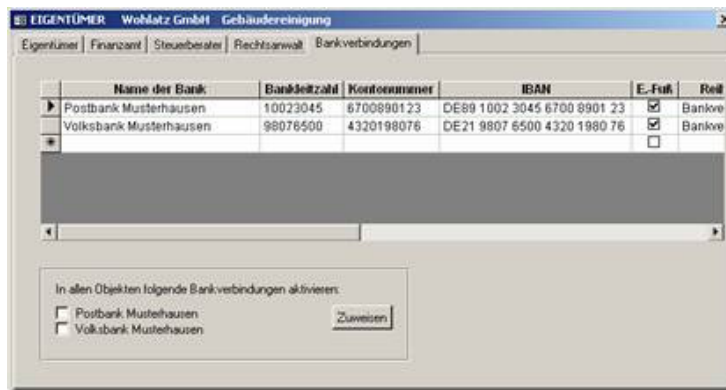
EIGENTÜMER Wohlatz GmbH Gebäudereinigung

Eigentümer | Finanzamt | Steuerberater | Rechtsanwalt | Bankverbindungen

| Name der Bank | Bankleitzahl | Kontonummer | IBAN | E.-Fuß | Rei |
|---|---|---|---|---|---|
| Postbank Musterhausen | 10023045 | 6700890123 | DE89 1002 3045 6700 8901 23 | ☑ | Bankve |
| Volksbank Musterhausen | 98076500 | 4320198076 | DE21 9807 6500 4320 1980 76 | ☑ | Bankve |
| | | | | ☐ | |

In allen Objekten folgende Bankverbindungen aktivieren:
☐ Postbank Musterhausen
☐ Volksbank Musterhausen
Zuweisen